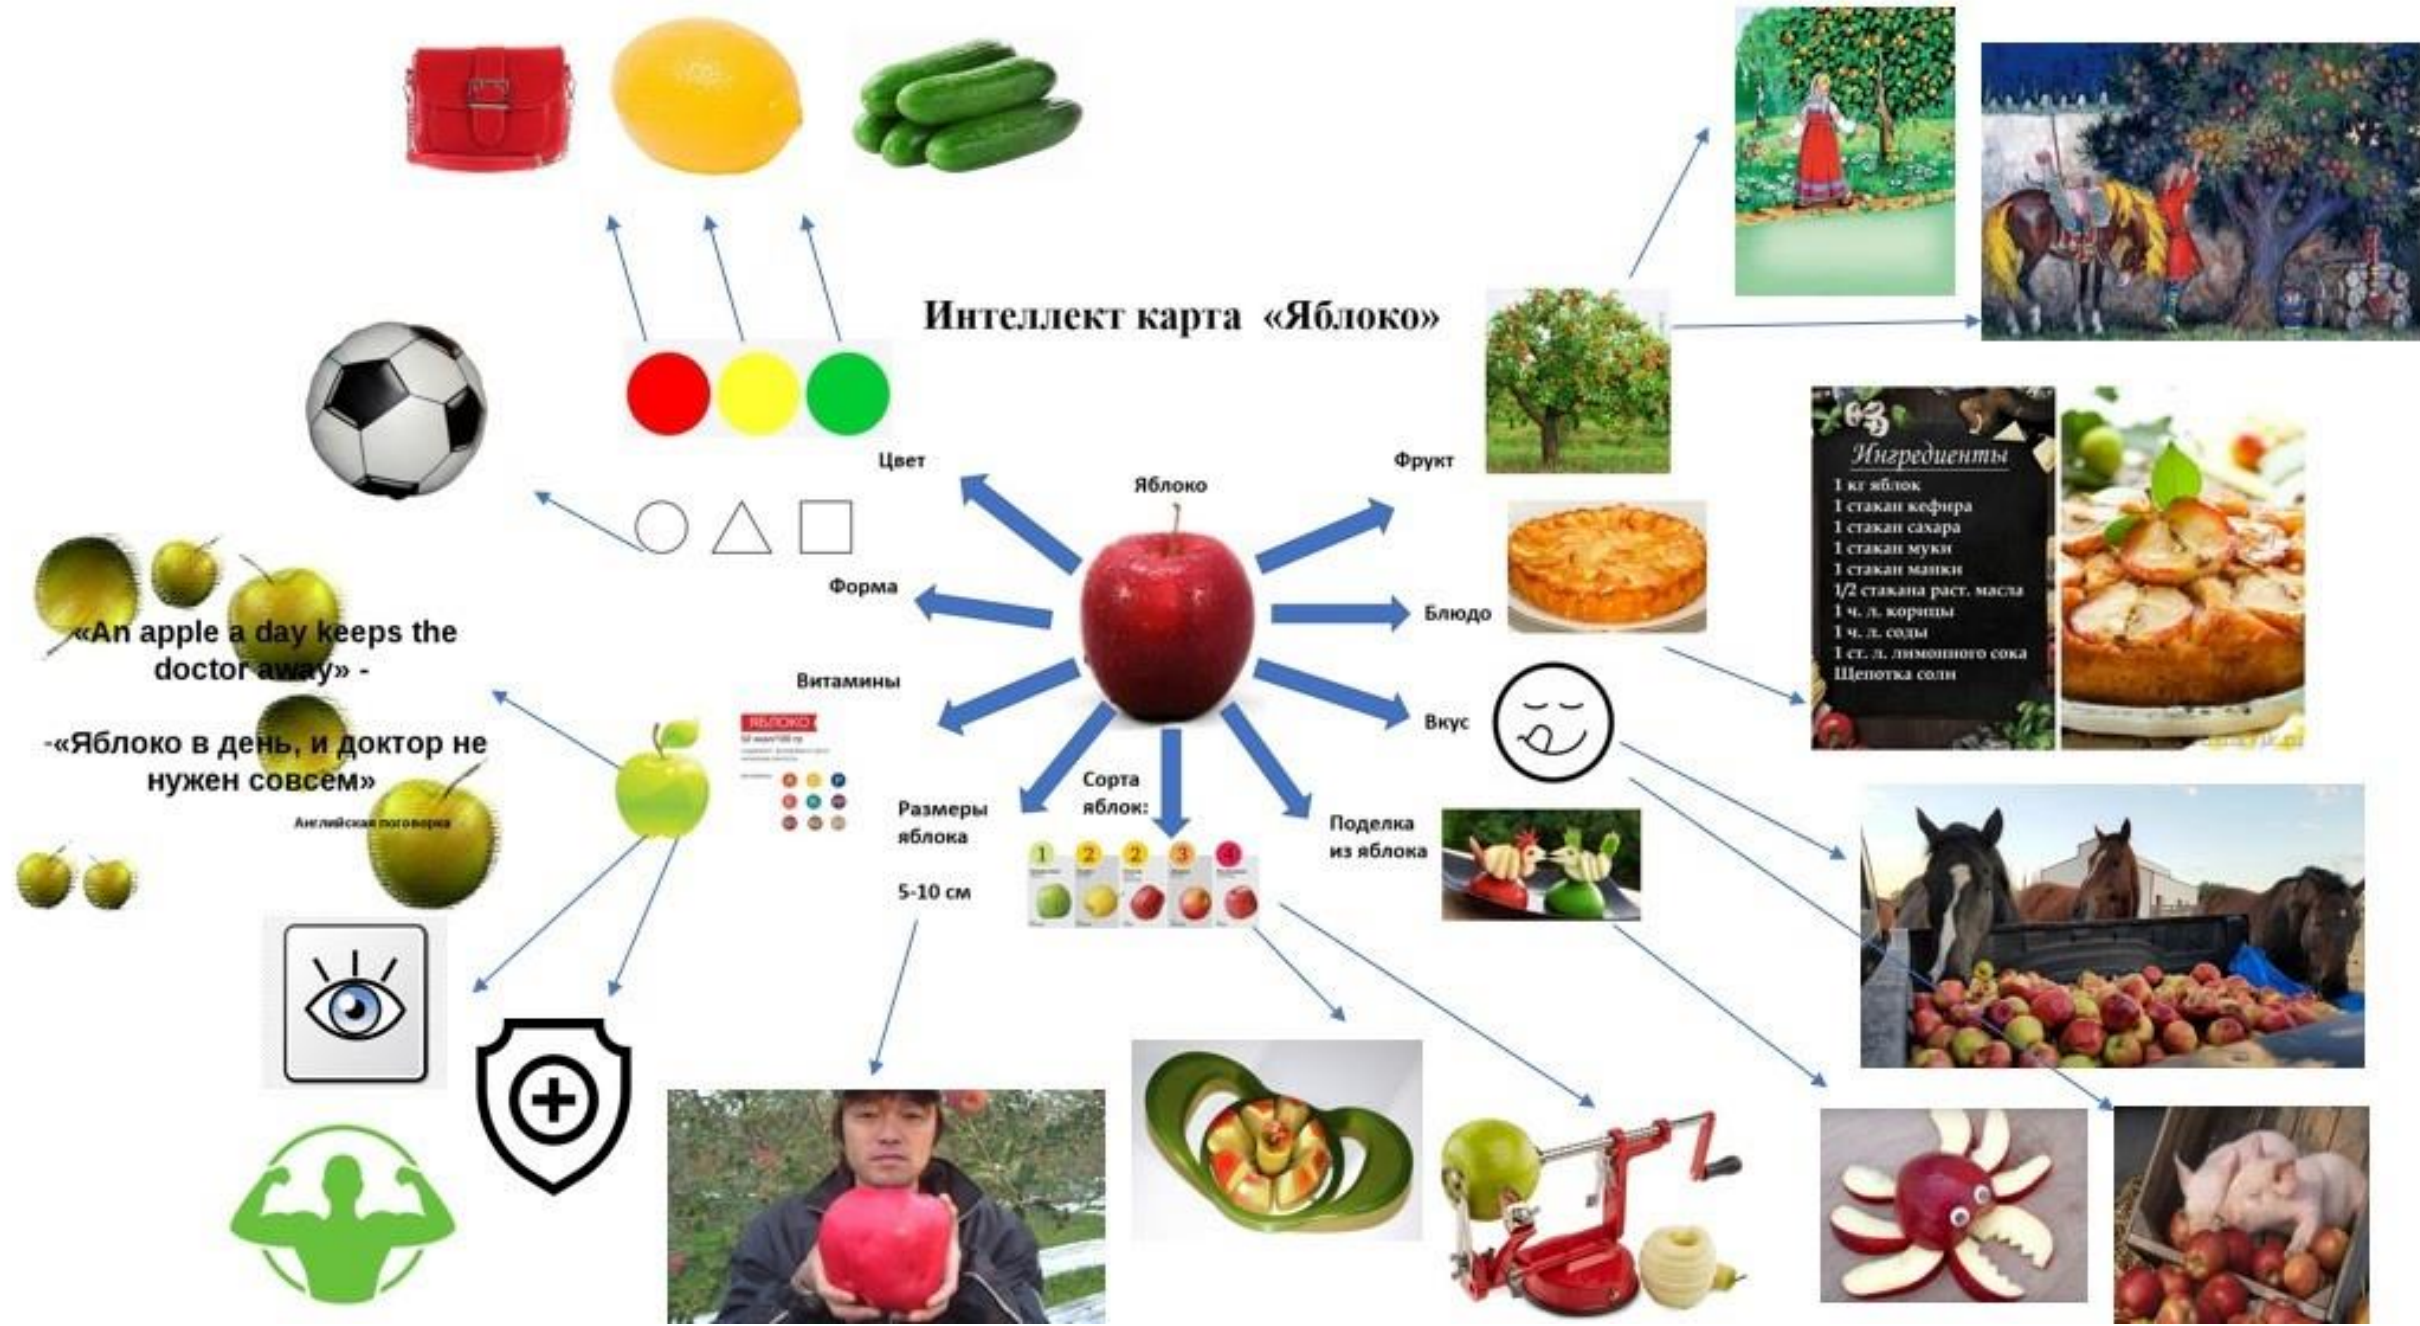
Интеллект карта «Яблоко»

Яблоко

Цвет

Форма

Витамины

Размеры яблока

5-10 см

Сорта яблок:

Поделка из яблока

Вкус

Блюдо

Фрукт

«An apple a day keeps the doctor away» -

-«Яблоко в день, и доктор не нужен совсем»

Английская поговорка

ЯБЛОКО

Ингредиенты
1 кг яблок
1 стакан кефира
1 стакан сахара
1 стакан муки
1 стакан манки
1/2 стакана раст. масла
1 ч. л. корицы
1 ч. л. соды
1 ст. л. лимонного сока
Щепотка соли